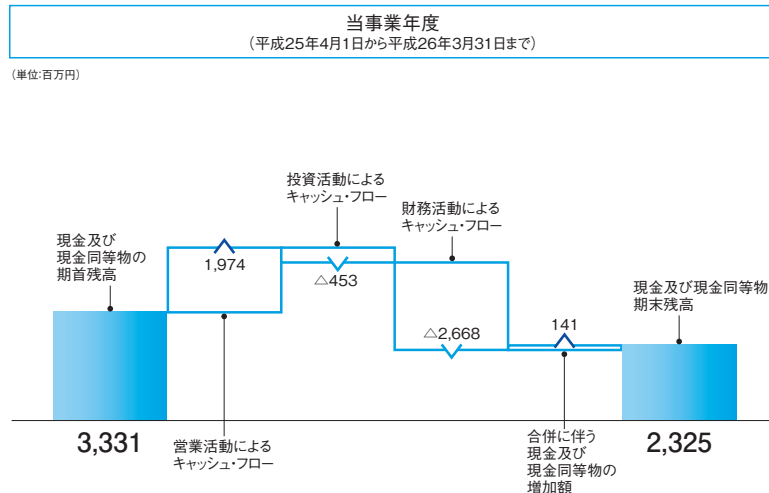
当事業年度
（平成25年4月1日から平成26年3月31日まで）

（単位：百万円）

現金及び現金同等物の期首残高

3,331

1,974

営業活動によるキャッシュ・フロー

投資活動によるキャッシュ・フロー

△453

財務活動によるキャッシュ・フロー

△2,668

141

合併に伴う現金及び現金同等物の増加額

現金及び現金同等物期末残高

2,325